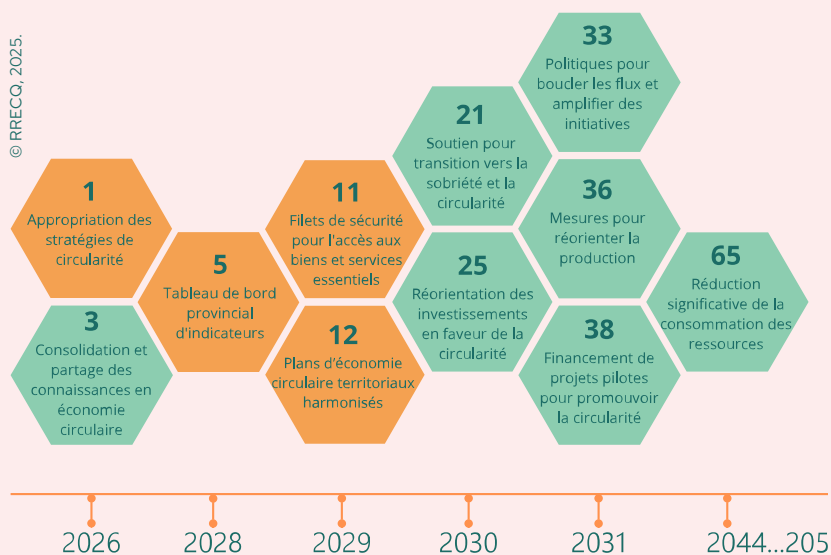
© RRECQ, 2025.

1
Appropriation des stratégies de circularité

3
Consolidation et partage des connaissances en économie circulaire

5
Tableau de bord provincial d'indicateurs

11
Filets de sécurité pour l'accès aux biens et services essentiels

12
Plans d'économie circulaire territoriaux harmonisés

21
Soutien pour transition vers la sobriété et la circularité

25
Réorientation des investissements en faveur de la circularité

33
Politiques pour boucler les flux et amplifier des initiatives

36
Mesures pour réorienter la production

38
Financement de projets pilotes pour promouvoir la circularité

65
Réduction significative de la consommation des ressources

2026
2028
2029
2030
2031
2044...205